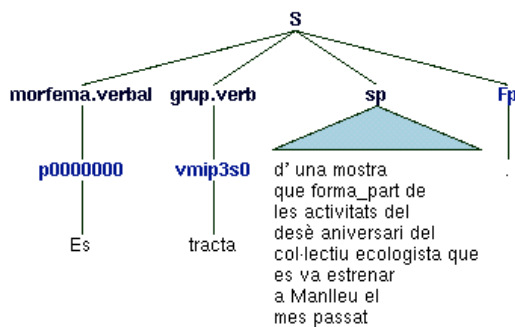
S

morfema.verbal
p0000000
Es

grup.verb
vmip3s0
tracta

sp
d' una mostra que forma_part de les activitats del desè aniversari del col·lectiu ecologista que es va estrenar a Manlleu el mes passat

Fp
.